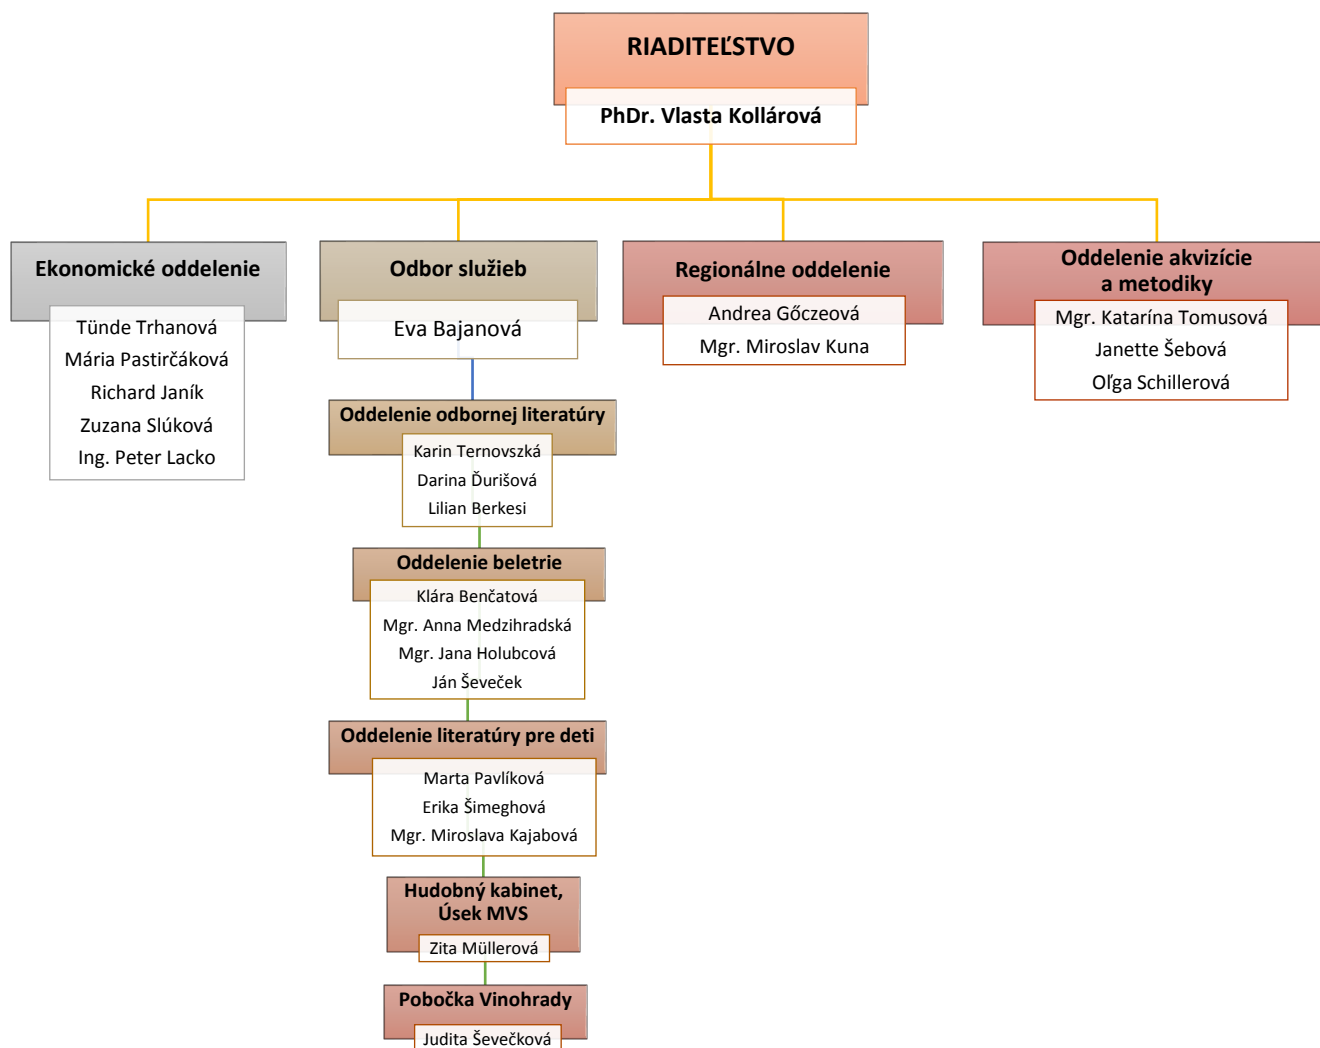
RIADITEĽSTVO
PhDr. Vlasta Kollárová

Ekonomické oddelenie
Tünde Trhanová
Mária Pastirčáková
Richard Janík
Zuzana Slúková
Ing. Peter Lacko

Odbor služieb
Eva Bajanová

Oddelenie odbornej literatúry
Karin Ternovszká
Darina Ďurišová
Lilian Berkesi

Oddelenie beletrie
Klára Benčatová
Mgr. Anna Medzihradská
Mgr. Jana Holubcová
Ján Ševeček

Oddelenie literatúry pre deti
Marta Pavlíková
Erika Šimeghová
Mgr. Miroslava Kajabová

Hudobný kabinet, Úsek MVS
Zita Müllerová

Pobočka Vinohrady
Judita Ševečková

Regionálne oddelenie
Andrea Gőczeová
Mgr. Miroslav Kuna

Oddelenie akvizície a metodiky
Mgr. Katarína Tomusová
Janette Šebová
Oľga Schillerová